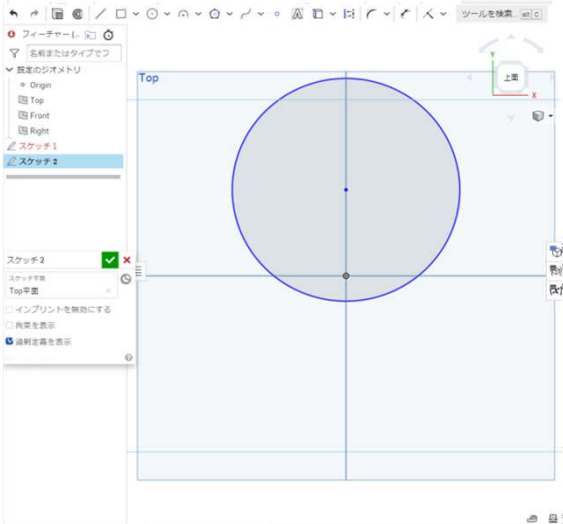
ツールを検索... alt C

フィーチャー (...

名前またはタイプでフ

既定のジオメトリ

Origin

Top

Front

Right

スケッチ 1

スケッチ 2

Top

上面

Y

X

スケッチ 2

スケッチ平面

Top平面

インプリントを無効にする

拘束を表示

過剰定義を表示